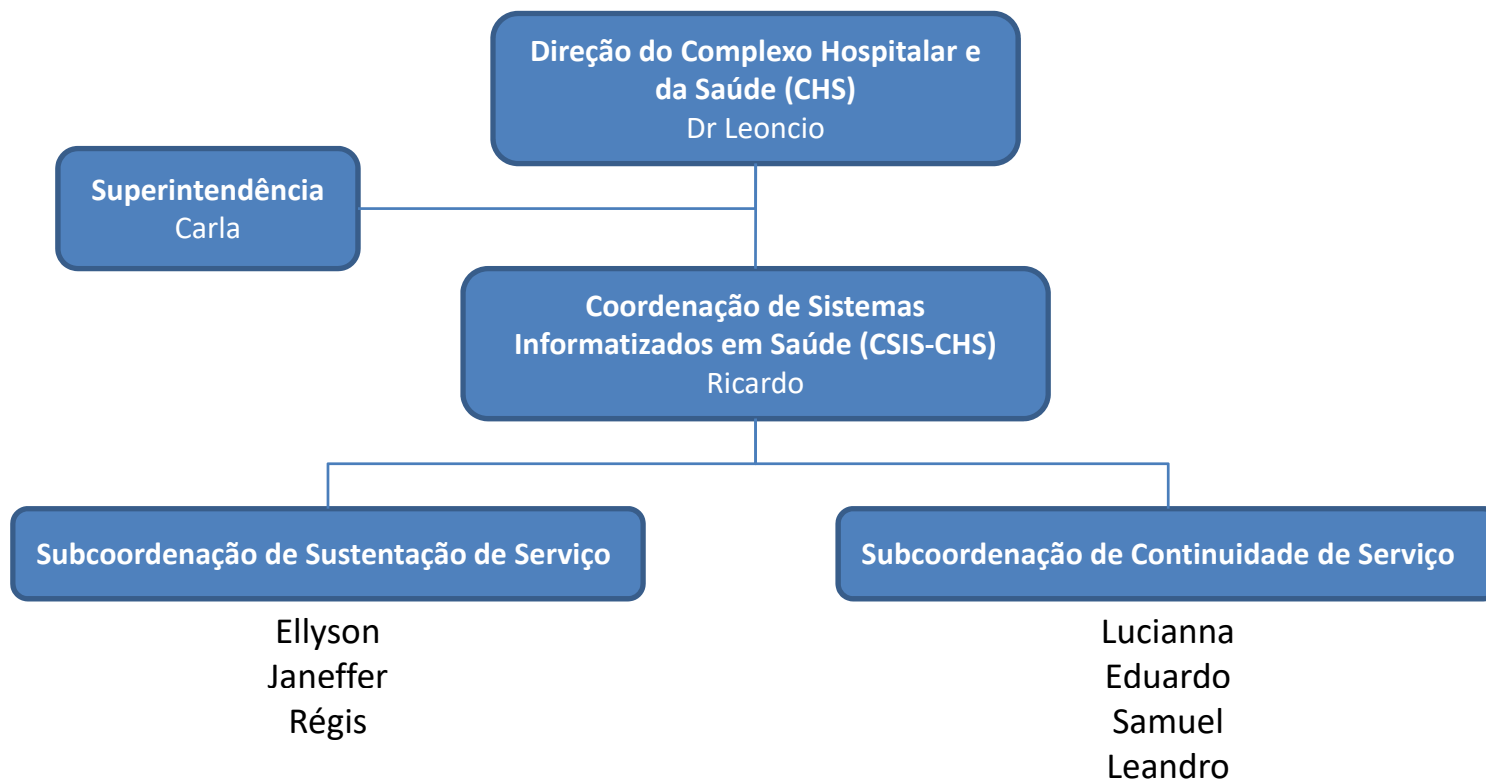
Direção do Complexo Hospitalar e da Saúde (CHS)
Dr Leoncio

Superintendência
Carla

Coordenação de Sistemas Informatizados em Saúde (CSIS-CHS)
Ricardo

Subcoordenação de Sustentação de Serviço

Ellyson
Janeffer
Régis

Subcoordenação de Continuidade de Serviço

Lucianna
Eduardo
Samuel
Leandro